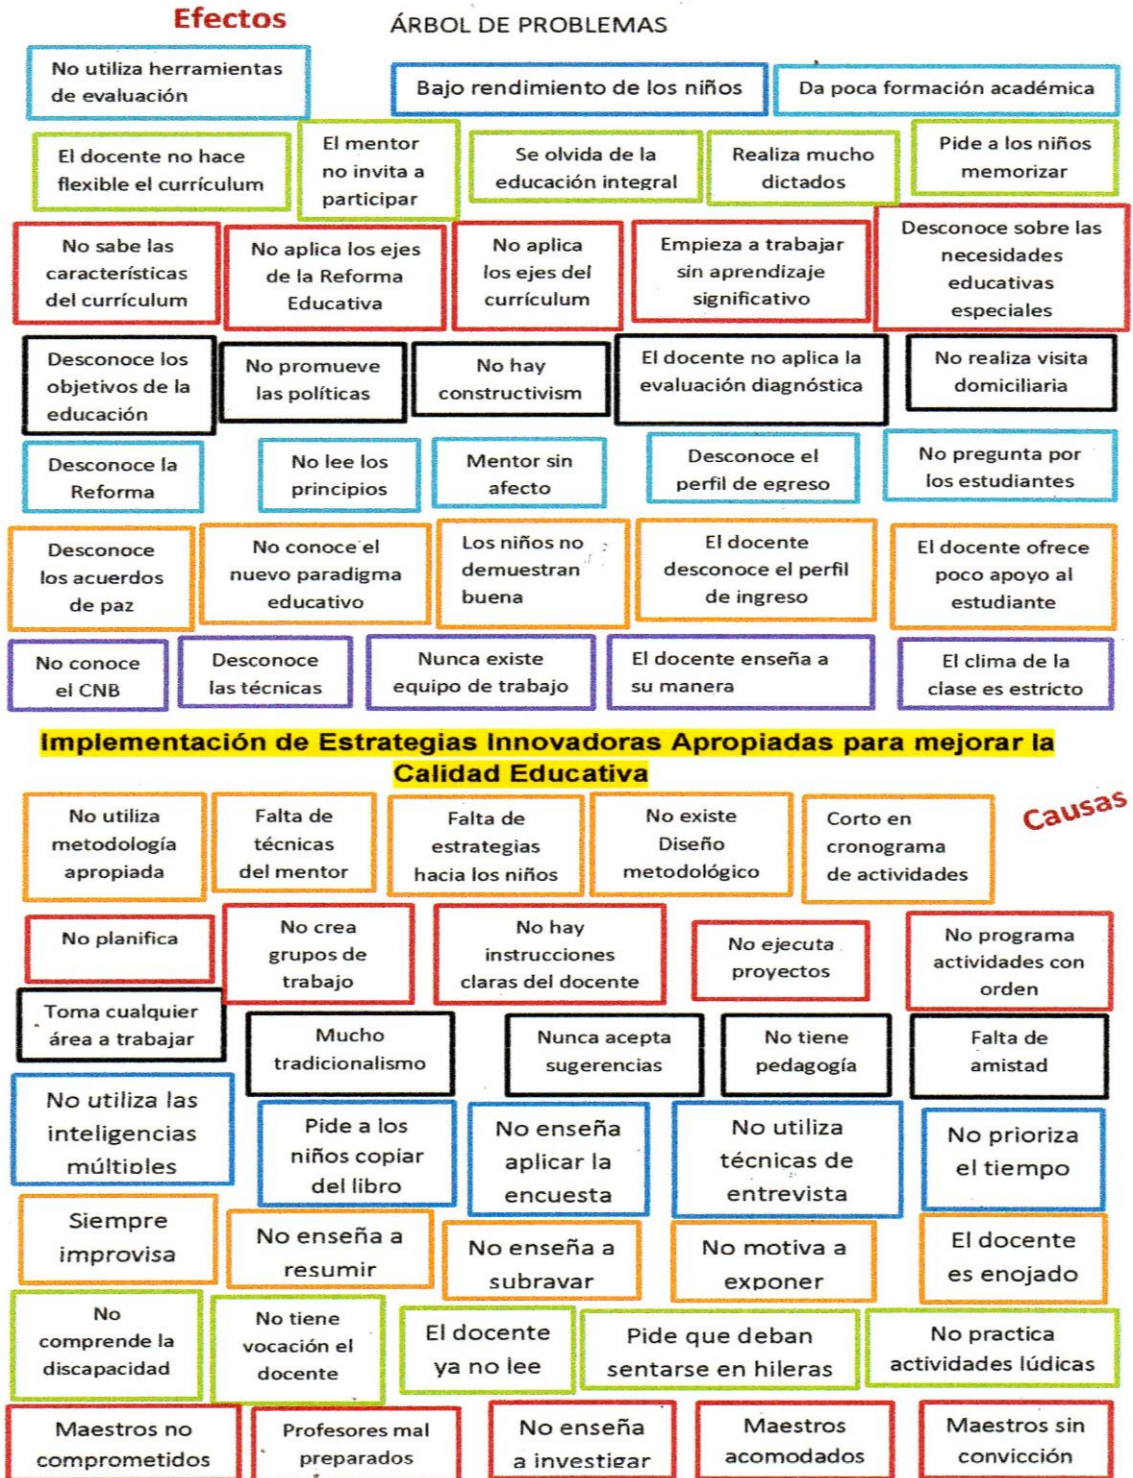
Efectos

ÁRBOL DE PROBLEMAS

No utiliza herramientas de evaluación

Bajo rendimiento de los niños

Da poca formación académica

El docente no hace flexible el currículum

El mentor no invita a participar

Se olvida de la educación integral

Realiza mucho dictados

Pide a los niños memorizar

No sabe las características del currículum

No aplica los ejes de la Reforma Educativa

No aplica los ejes del currículum

Empieza a trabajar sin aprendizaje significativo

Desconoce sobre las necesidades educativas especiales

Desconoce los objetivos de la educación

No promueve las políticas

No hay constructivism

El docente no aplica la evaluación diagnóstica

No realiza visita domiciliaria

Desconoce la Reforma

No lee los principios

Mentor sin afecto

Desconoce el perfil de egreso

No pregunta por los estudiantes

Desconoce los acuerdos de paz

No conoce el nuevo paradigma educativo

Los niños no demuestran buena

El docente desconoce el perfil de ingreso

El docente ofrece poco apoyo al estudiante

No conoce el CNB

Desconoce las técnicas

Nunca existe equipo de trabajo

El docente enseña a su manera

El clima de la clase es estricto

Implementación de Estrategias Innovadoras Apropiadas para mejorar la Calidad Educativa

No utiliza metodología apropiada

Falta de técnicas del mentor

Falta de estrategias hacia los niños

No existe Diseño metodológico

Corto en cronograma de actividades

Causas

No planifica

No crea grupos de trabajo

No hay instrucciones claras del docente

No ejecuta proyectos

No programa actividades con orden

Toma cualquier área a trabajar

Mucho tradicionalismo

Nunca acepta sugerencias

No tiene pedagogía

Falta de amistad

No utiliza las inteligencias múltiples

Pide a los niños copiar del libro

No enseña aplicar la encuesta

No utiliza técnicas de entrevista

No prioriza el tiempo

Siempre improvisa

No enseña a resumir

No enseña a subravar

No motiva a exponer

El docente es enojado

No comprende la discapacidad

No tiene vocación el docente

El docente ya no lee

Pide que deban sentarse en hileras

No practica actividades lúdicas

Maestros no comprometidos

Profesores mal preparados

No enseña a investigar

Maestros acomodados

Maestros sin convicción